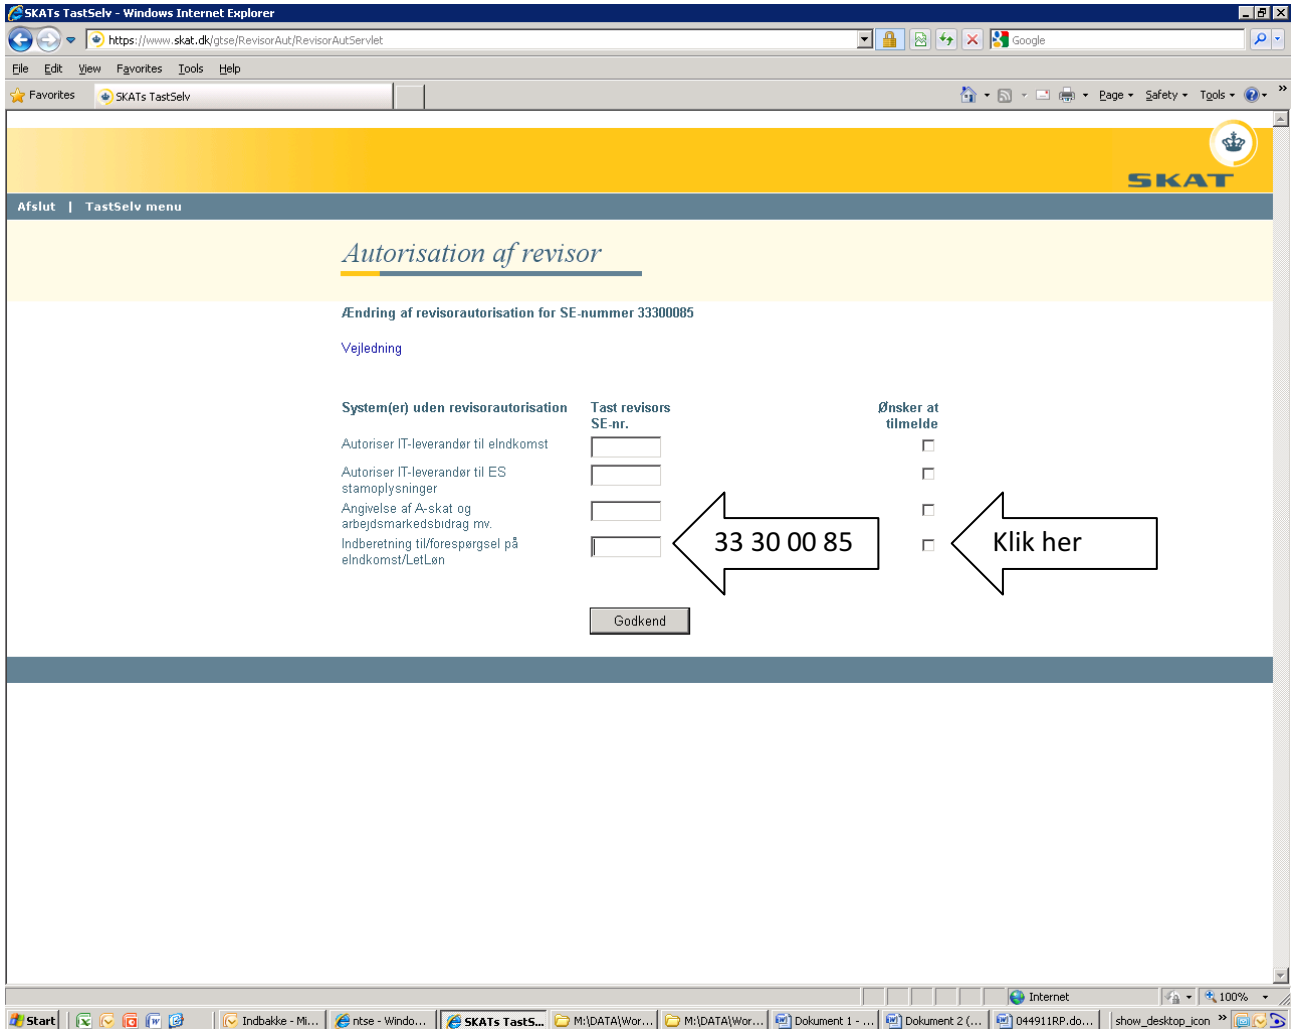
SKATs TastSelv - Windows Internet Explorer

https://www.skat.dk/gtse/RevisorAut/RevisorAutServlet

Google

File Edit View Favorites Tools Help

Favorites SKATs TastSelv

Page Safety Tools

SKAT

Afslut | TastSelv menu

Autorisation af revisor

Ændring af revisorautorisation for SE-nummer 33300085

Vejledning

| System(er) uden revisorautorisation | Tast revisors SE-nr. | Ønsker at tilmelde |
|---|---|---|
| Autoriser IT-leverandør til elndkomst | | |
| Autoriser IT-leverandør til ES stamoplysninger | | |
| Angivelse af A-skat og arbejdsmarkedsbidrag mv. | | |
| Indberetning til/forespørgsel på elndkomst/LetLøn | | |

33 30 00 85

Klik her

Godkend

Internet 100%

Start Indbakke - Mi... ntse - Windo... SKATs TastS... M:\DATA\Wor... M:\DATA\Wor... Dokument 1 - ... Dokument 2 (... 044911RP.do... show_desktop_icon